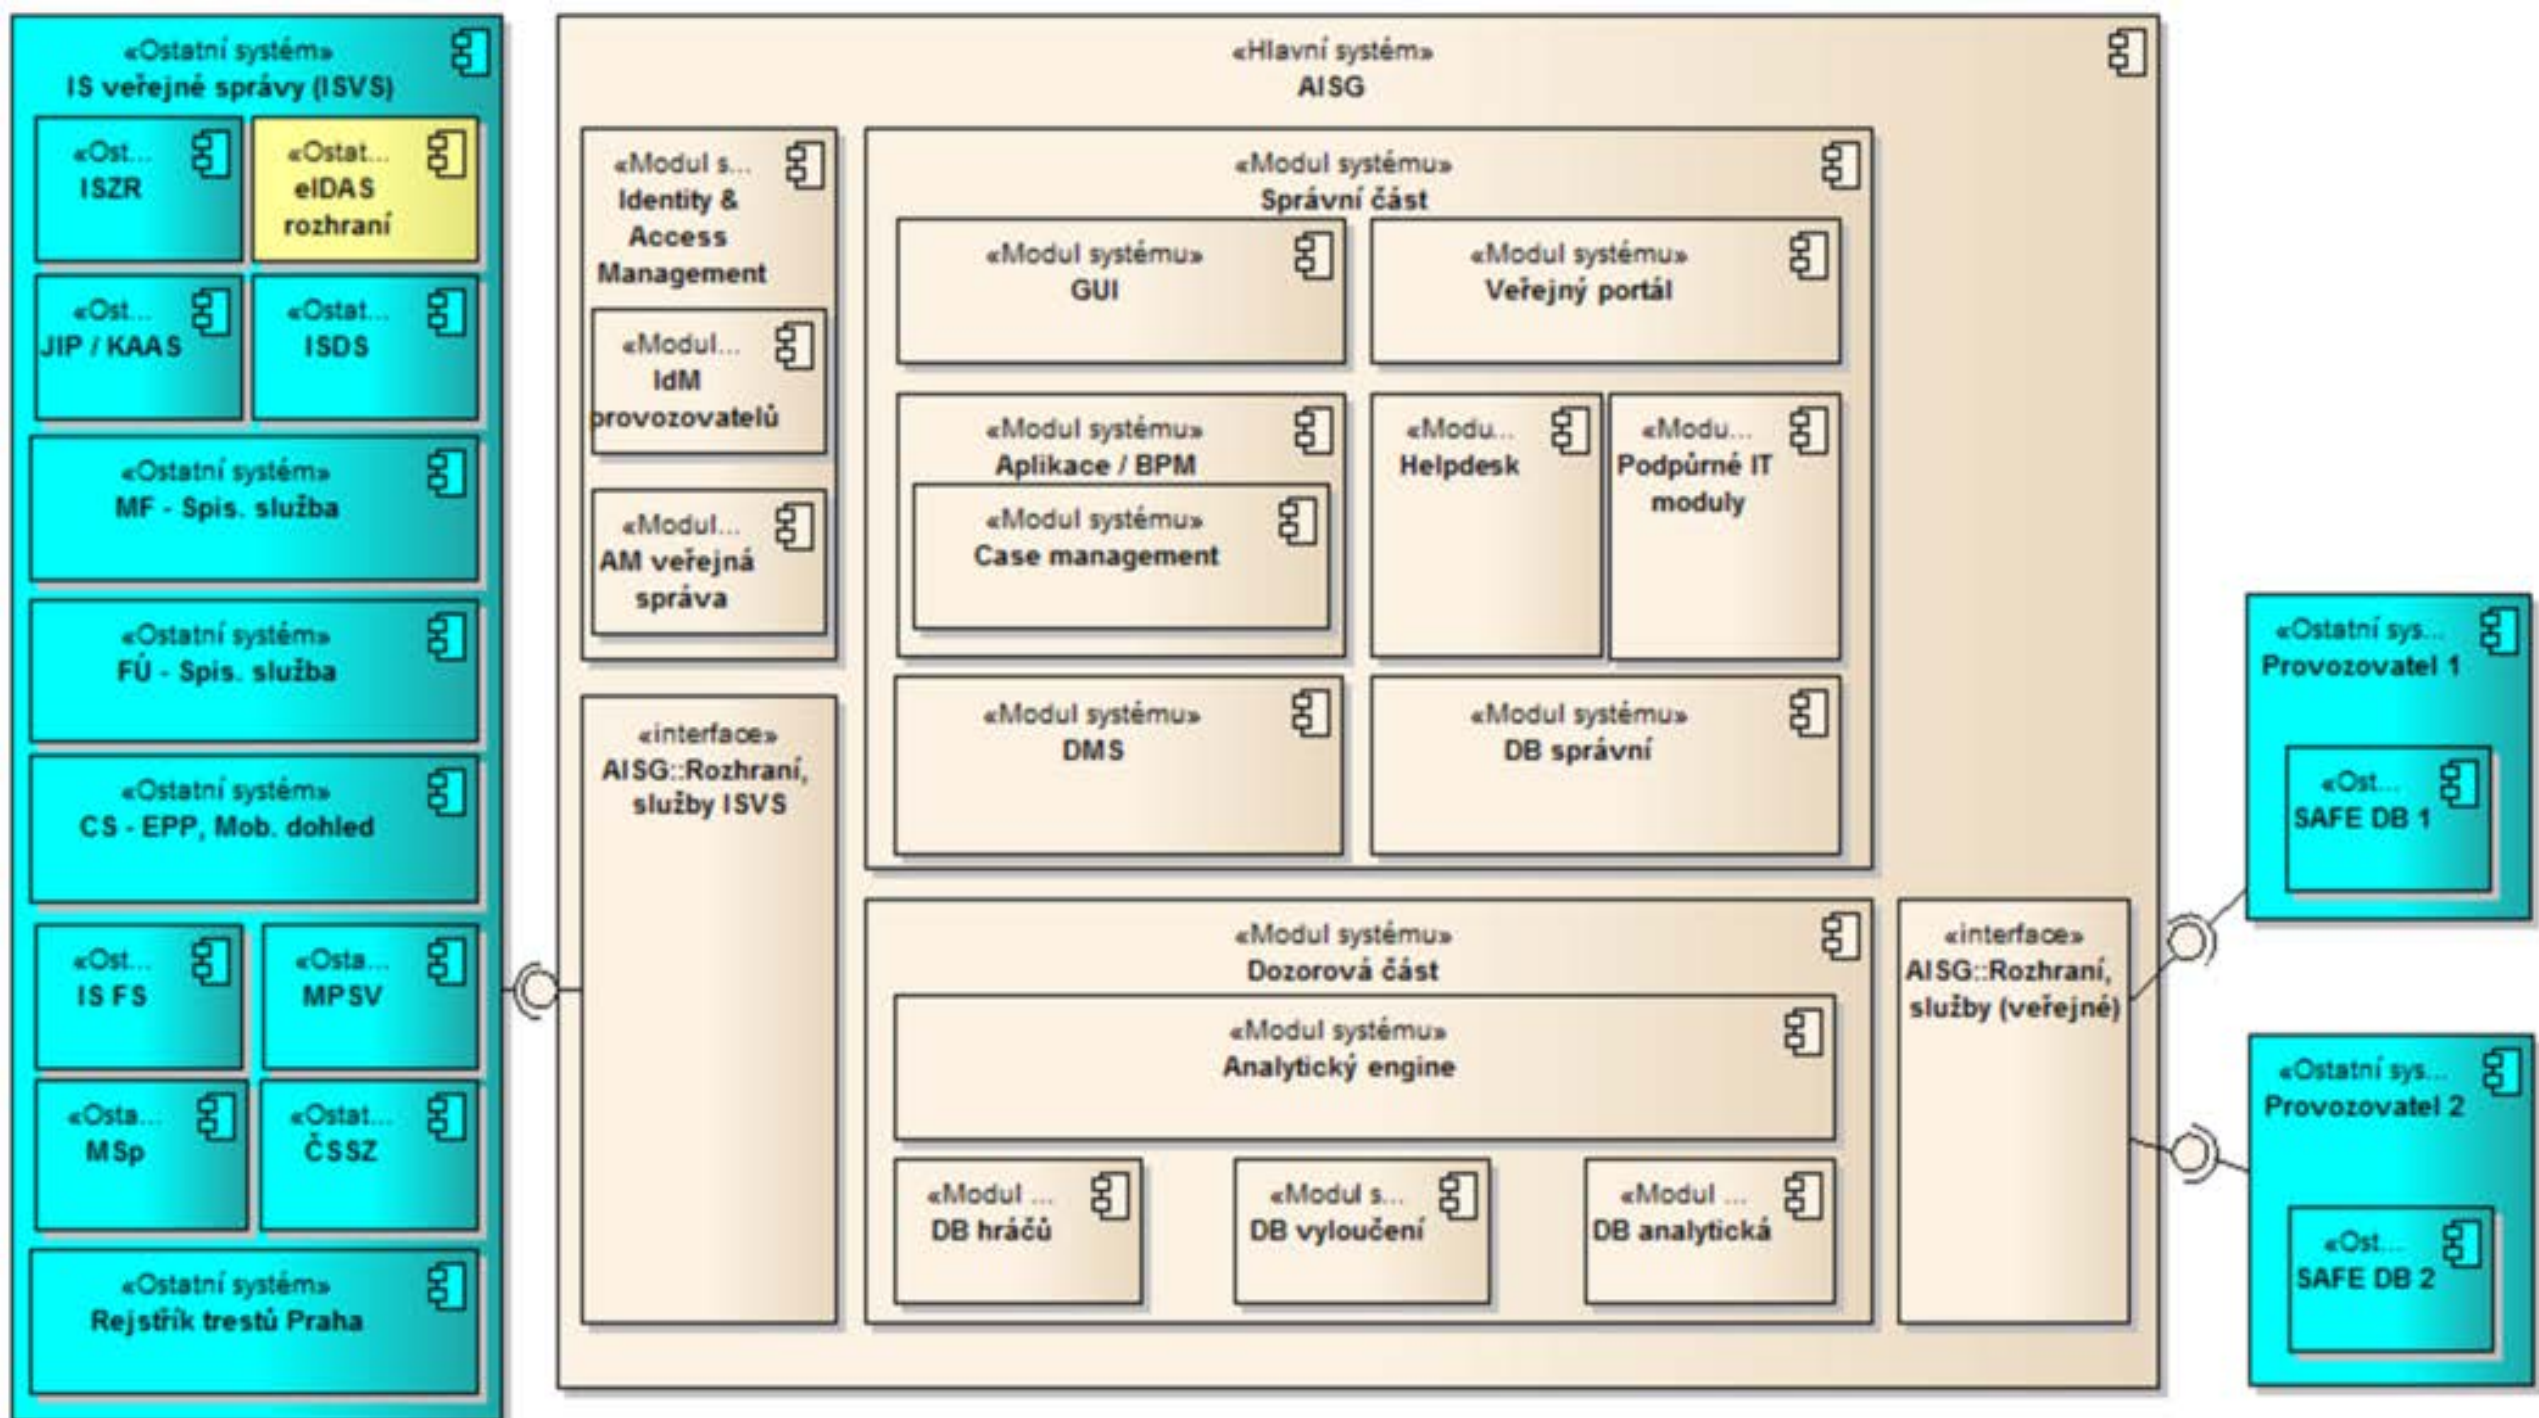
«Ostatní systém»
IS veřejné správy (ISVS)

«Ost...
ISZR

«Ostat...
eIDAS rozhraní

«Ost...
JIP / KAAS

«Ostat...
ISDS

«Ostatní systém»
MF - Spis. služba

«Ostatní systém»
FÚ - Spis. služba

«Ostatní systém»
CS - EPP, Mob. dohled

«Ost...
IS FS

«Osta...
MPSV

«Osta...
MSp

«Ostat...
ČSSZ

«Ostatní systém»
Rejstřík trestů Praha

«Hlavní systém»
AISG

«Modul s...
Identity & Access Management

«Modul...
IdM provozovatelů

«Modul...
AM veřejná správa

«interface»
AISG::Rozhraní, služby ISVS

«Modul systému»
Správní část

«Modul systému»
GUI

«Modul systému»
Veřejný portál

«Modul systému»
Aplikace / BPM

«Modul systému»
Case management

«Modu...
Helpdesk

«Modu...
Podpůrné IT moduly

«Modul systému»
DMS

«Modul systému»
DB správní

«Modul systému»
Dozorová část

«Modul systému»
Analytický engine

«Modul ...
DB hráčů

«Modul s...
DB vyloučení

«Modul ...
DB analytická

«interface»
AISG::Rozhraní, služby (veřejné)

«Ostatní sys...
Provozovatel 1

«Ost...
SAFE DB 1

«Ostatní sys...
Provozovatel 2

«Ost...
SAFE DB 2